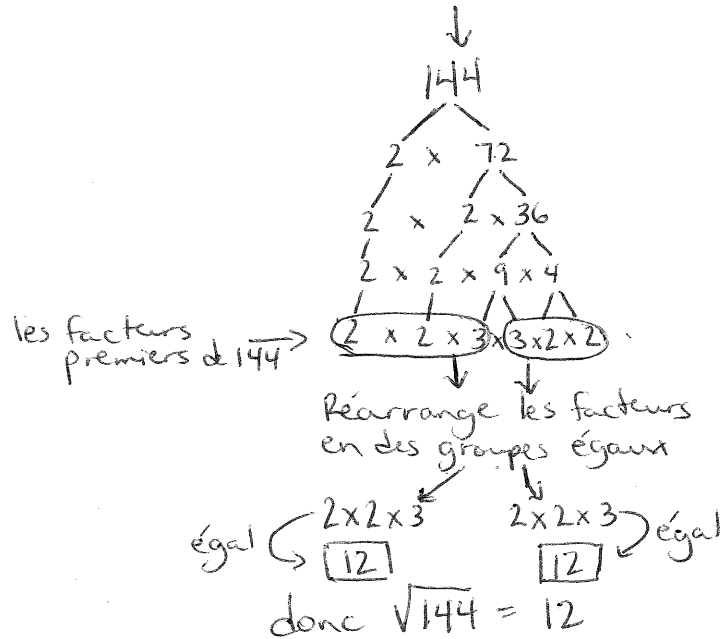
144

2 x 72

2 x 2 x 36

2 x 2 x 9 x 4

les facteurs premiers de $\overline{144}$ → $2 \times 2 \times 3 \times 3 \times 2 \times 2$

Réarrange les facteurs en des groupes égaux

$2 \times 2 \times 3$ $2 \times 2 \times 3$

égal 12 12 égal

donc $\sqrt{144} = 12$